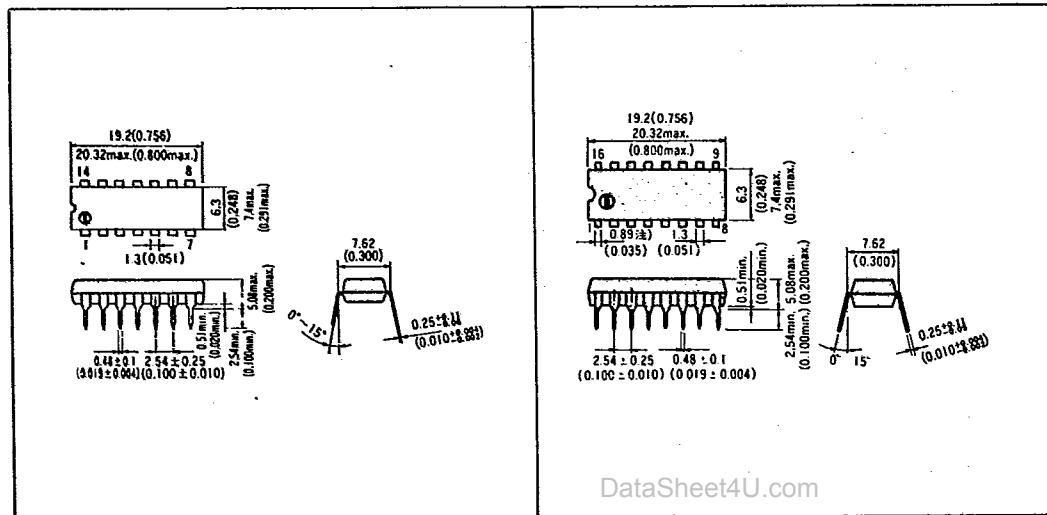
19.2(0.756)
20.32max.(0.800max.)
14
8
1
7
6.3
(0.248)
7.4max.
(0.291max.)
1.3(0.051)
7.62
(0.300)
0°~15°
$0.25^{+0.11}_{-0.05}$
$(0.010^{+0.004}_{-0.002})$
0.51min.
(0.020min.)
5.08max.
(0.200max.)
2.54min.
(0.100min.)
0.48±0.1
(0.019±0.004)
2.54±0.25
(0.100±0.010)

19.2(0.756)
20.32max.
(0.800max.)
16
9
1
8
6.3
(0.248)
7.4max.
(0.291max.)
0.89
(0.035)
1.3
(0.051)
7.62
(0.300)
0.51min.
(0.020min.)
2.54min.
(0.100min.)
5.08max.
(0.200max.)
0°
15°
$0.25^{+0.11}_{-0.05}$
$(0.010^{+0.004}_{-0.002})$
2.54±0.25
(0.100±0.010)
0.48±0.1
(0.019±0.004)

DataSheet4U.com